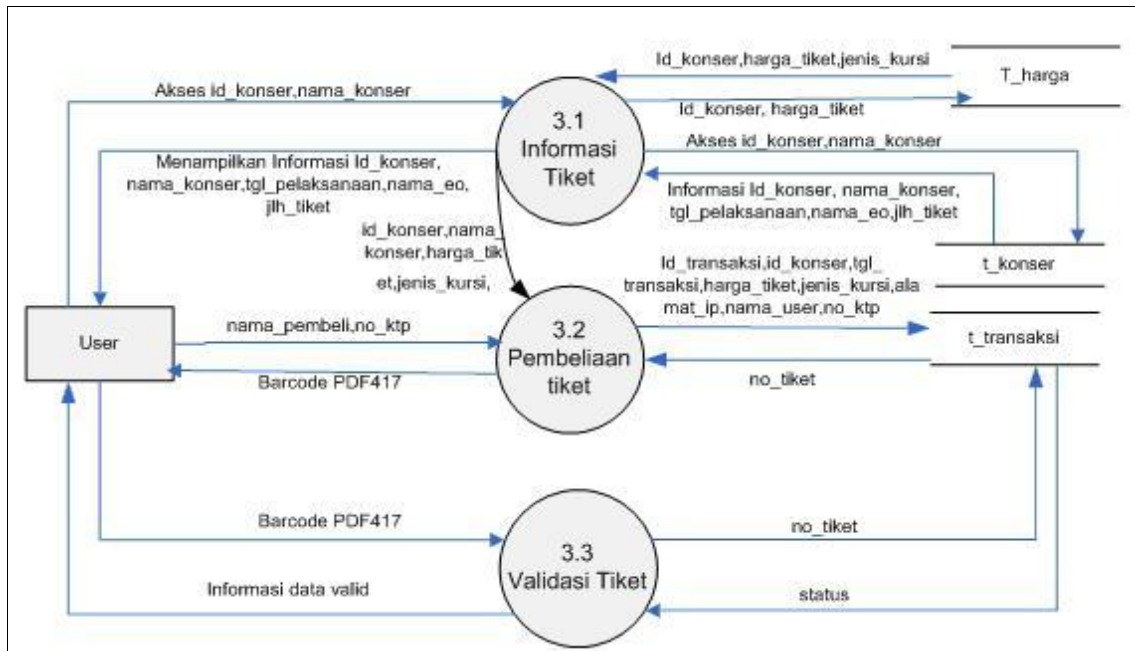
Id_konser,harga_tiket,jenis_kursi

T_harga

Akses id_konser,nama_konser

Id_konser, harga_tiket

3.1
Informasi
Tiket

Akses id_konser,nama_konser

Menampilkan Informasi Id_konser, nama_konser,tgl_pelaksanaan,nama_eo, jlh_tiket

Informasi Id_konser, nama_konser, tgl_pelaksanaan,nama_eo,jlh_tiket

id_konser,nama_konser,harga_tiket,jenis_kursi,

t_konser

Id_transaksi,id_konser,tgl_transaksi,harga_tiket,jenis_kursi,alamat_ip,nama_user,no_ktp

User

nama_pembeli,no_ktp

3.2
Pembeliaan
tiket

t_transaksi

Barcode PDF417

no_tiket

Barcode PDF417

no_tiket

3.3
Validasi Tiket

Informasi data valid

status